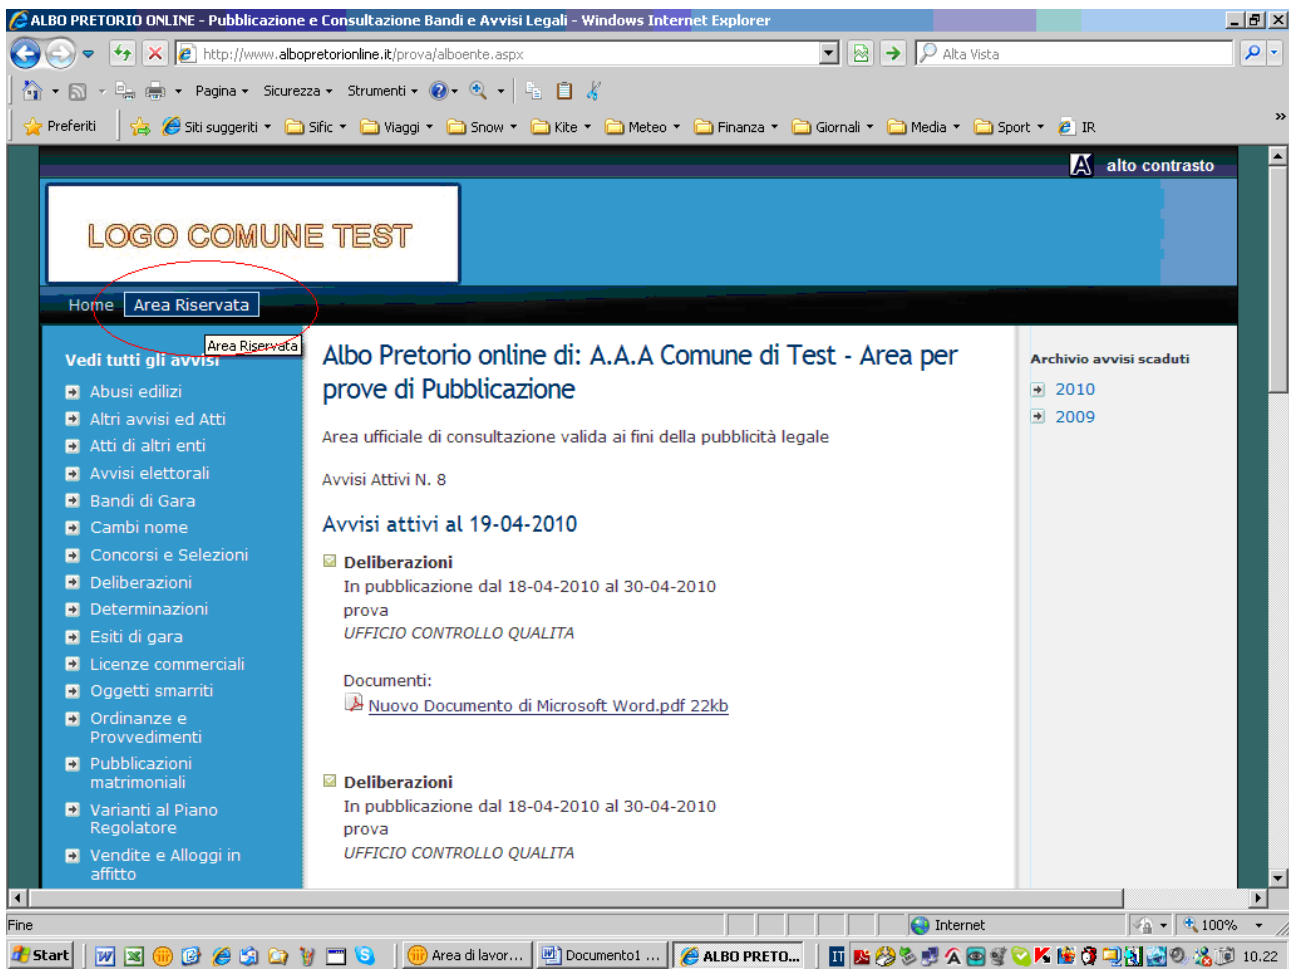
ALBO PRETORIO ONLINE - Pubblicazione e Consultazione Bandi e Avvisi Legali - Windows Internet Explorer

http://www.albopretorionline.it/prova/alboente.aspx

Alta Vista

Pagina ▾ Sicurezza ▾ Strumenti ▾

Preferiti | Siti suggeriti ▾ | Sific ▾ | Viaggi ▾ | Snow ▾ | Kite ▾ | Meteo ▾ | Finanza ▾ | Giornali ▾ | Media ▾ | Sport ▾ | IR

alto contrasto

LOGO COMUNE TEST

Home | Area Riservata

Area Riservata

Vedi tutti gli avvisi

Abusi edilizi
Altri avvisi ed Atti
Atti di altri enti
Avvisi elettorali
Bandi di Gara
Cambi nome
Concorsi e Selezioni
Deliberazioni
Determinazioni
Esiti di gara
Licenze commerciali
Oggetti smarriti
Ordinanze e Provvedimenti
Pubblicazioni matrimoniali
Varianti al Piano Regolatore
Vendite e Alloggi in affitto

Albo Pretorio online di: A.A.A Comune di Test - Area per prove di Pubblicazione

Area ufficiale di consultazione valida ai fini della pubblicità legale

Avvisi Attivi N. 8

Avvisi attivi al 19-04-2010

Deliberazioni
In pubblicazione dal 18-04-2010 al 30-04-2010
prova
UFFICIO CONTROLLO QUALITA

Documenti:
Nuovo Documento di Microsoft Word.pdf 22kb

Deliberazioni
In pubblicazione dal 18-04-2010 al 30-04-2010
prova
UFFICIO CONTROLLO QUALITA

Archivio avvisi scaduti
2010
2009

Fine | Internet | 100%

Start | Area di lavor... | Documento1 ... | ALBO PRETO... | 10.22